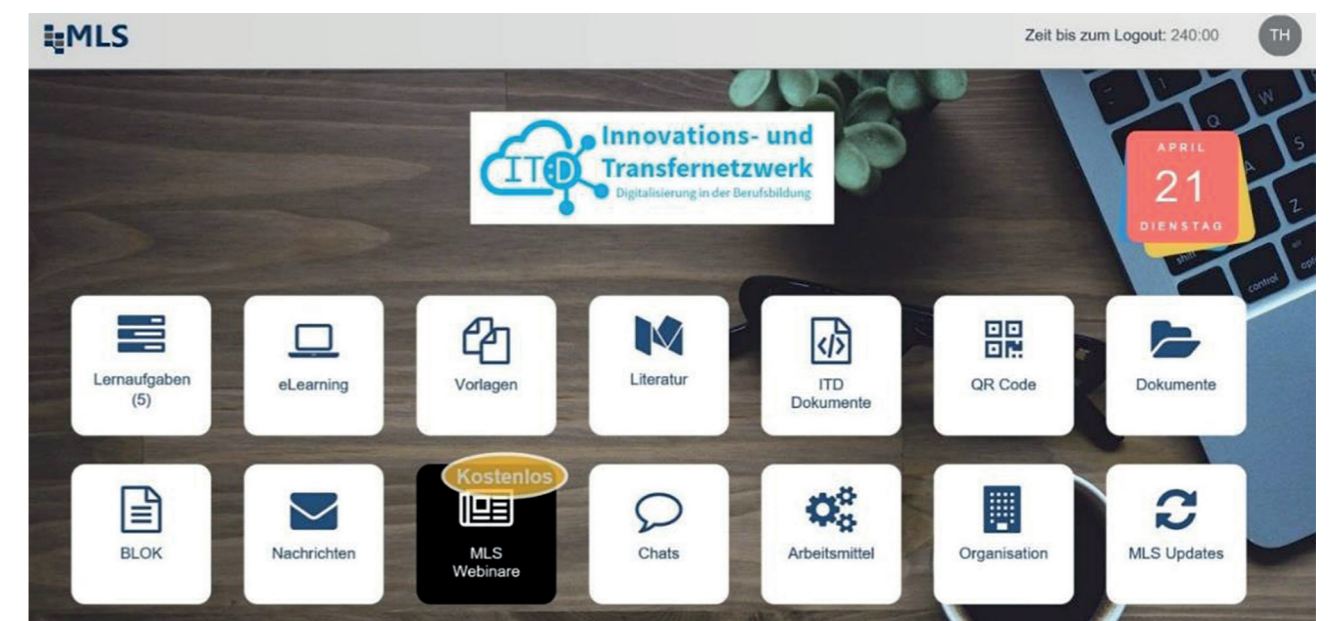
MLS

Zeit bis zum Logout: 240:00

TH

ITD Innovations- und Transfernetzwerk
Digitalisierung in der Berufsbildung

APRIL
21
DIENSTAG

Lernaufgaben (5)

eLearning

Vorlagen

Literatur

ITD Dokumente

QR Code

Dokumente

BLOK

Nachrichten

Kostenlos

MLS Webinare

Chats

Arbeitsmittel

Organisation

MLS Updates